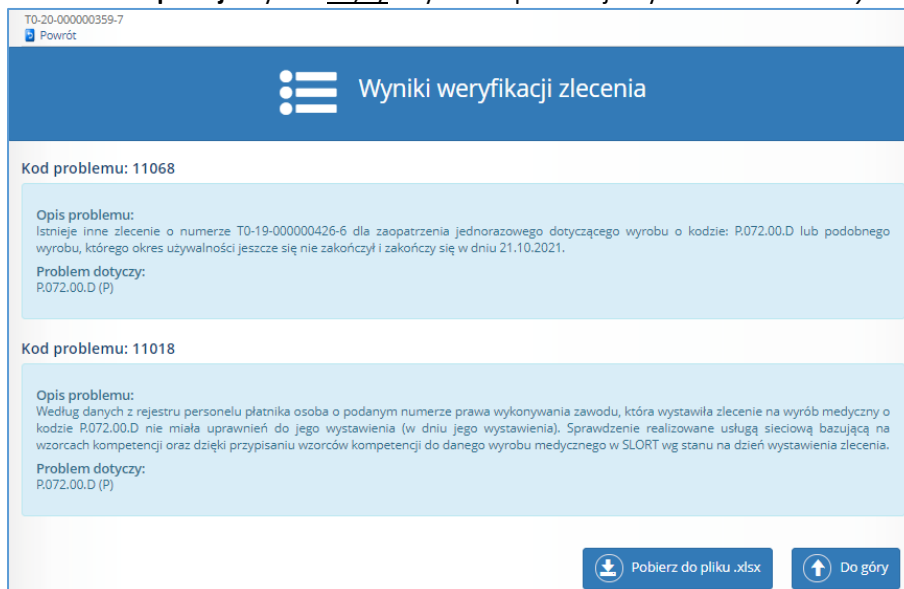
T0-20-000000359-7
Powrót

Wyniki weryfikacji zlecenia

Kod problemu: 11068

Opis problemu:
Istnieje inne zlecenie o numerze T0-19-000000426-6 dla zaopatrzenia jednorazowego dotyczącego wyrobu o kodzie: P.072.00.D lub podobnego wyrobu, którego okres używalności jeszcze się nie zakończył i zakończy się w dniu 21.10.2021.

Problem dotyczy:
P.072.00.D (P)

Kod problemu: 11018

Opis problemu:
Według danych z rejestru personelu płatnika osoba o podanym numerze prawa wykonywania zawodu, która wystawiła zlecenie na wyrób medyczny o kodzie P.072.00.D nie miała uprawnień do jego wystawienia (w dniu jego wystawienia). Sprawdzenie realizowane usługą sieciową bazującą na wzorcach kompetencji oraz dzięki przypisaniu wzorców kompetencji do danego wyrobu medycznego w SLORT wg stanu na dzień wystawienia zlecenia.

Problem dotyczy:
P.072.00.D (P)

Pobierz do pliku .xlsx
Do góry